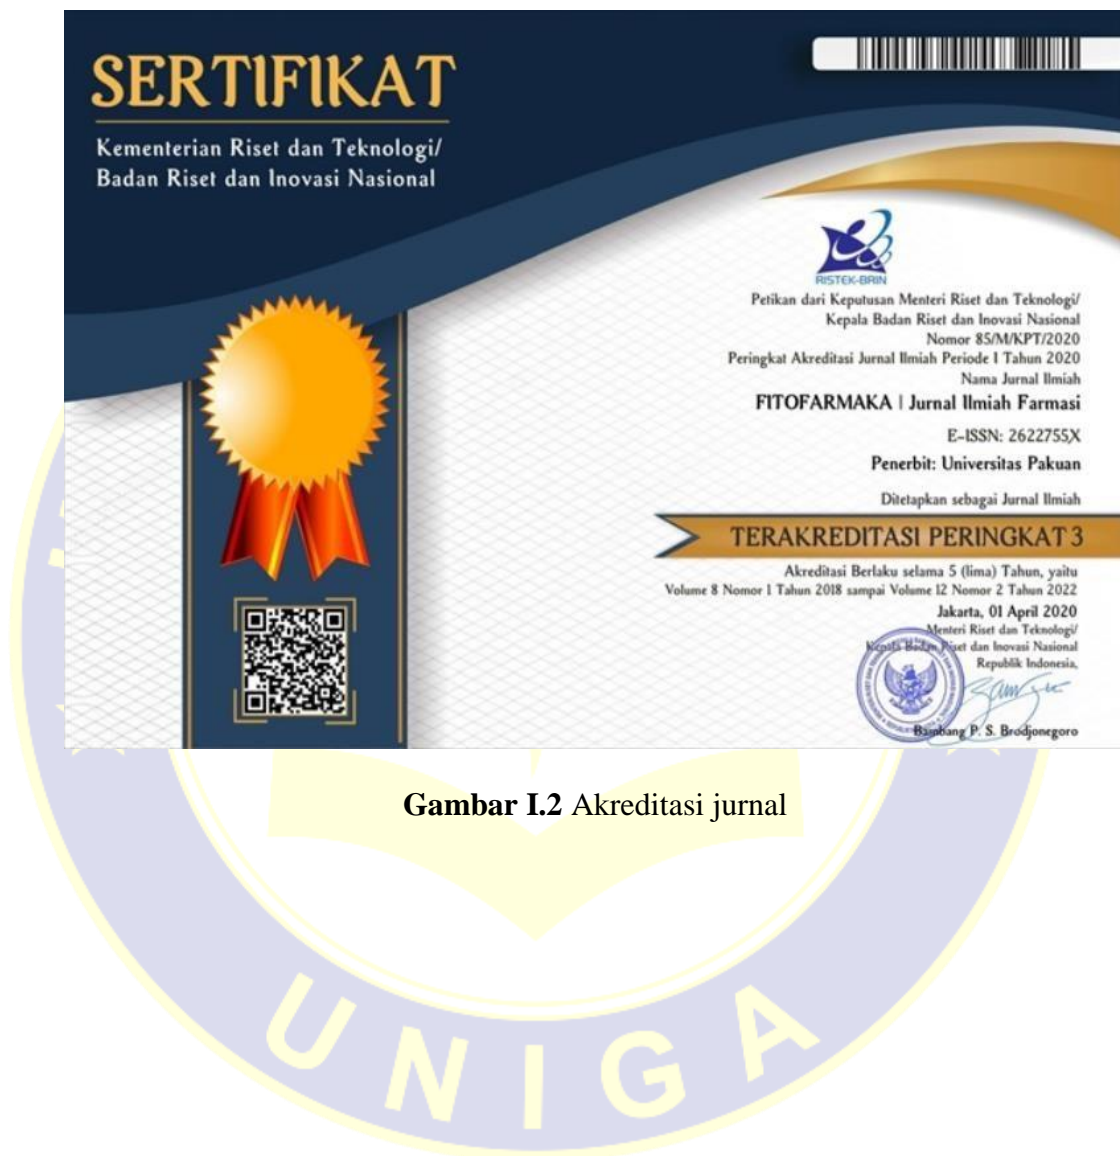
SERTIFIKAT

Kementerian Riset dan Teknologi/
Badan Riset dan Inovasi Nasional

RISTEK-BRIN

Petikan dari Keputusan Menteri Riset dan Teknologi/
Kepala Badan Riset dan Inovasi Nasional
Nomor 85/M/KPT/2020
Peringkat Akreditasi Jurnal Ilmiah Periode I Tahun 2020
Nama Jurnal Ilmiah

FITOFARMAKA | Jurnal Ilmiah Farmasi

E-ISSN: 2622755X

Penerbit: Universitas Pakuan

Ditetapkan sebagai Jurnal Ilmiah

TERAKREDITASI PERINGKAT 3

Akreditasi Berlaku selama 5 (lima) Tahun, yaitu
Volume 8 Nomor 1 Tahun 2018 sampai Volume 12 Nomor 2 Tahun 2022

Jakarta, 01 April 2020
Menteri Riset dan Teknologi/
Kepala Badan Riset dan Inovasi Nasional
Republik Indonesia,

Bambang P. S. Brodjonegoro

Gambar I.2 Akreditasi jurnal

UNIGA